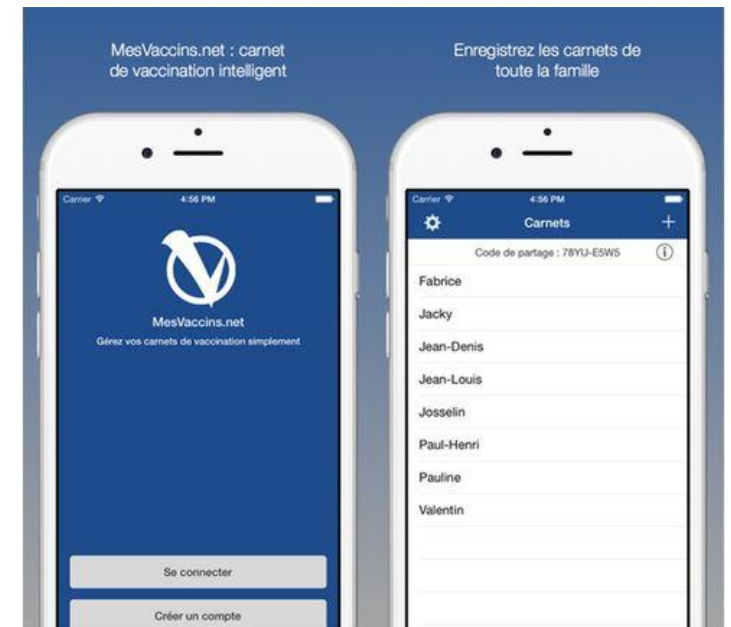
MesVaccins.net : carnet de vaccination intelligent

Carrier
4:56 PM

MesVaccins.net
Gérez vos carnets de vaccination simplement

Se connecter

Créer un compte

Enregistrez les carnets de toute la famille

Carrier
4:56 PM
Carnets
+

Code de partage : 78YU-E5W5

Fabrice
Jacky
Jean-Denis
Jean-Louis
Josselin
Paul-Henri
Pauline
Valentin